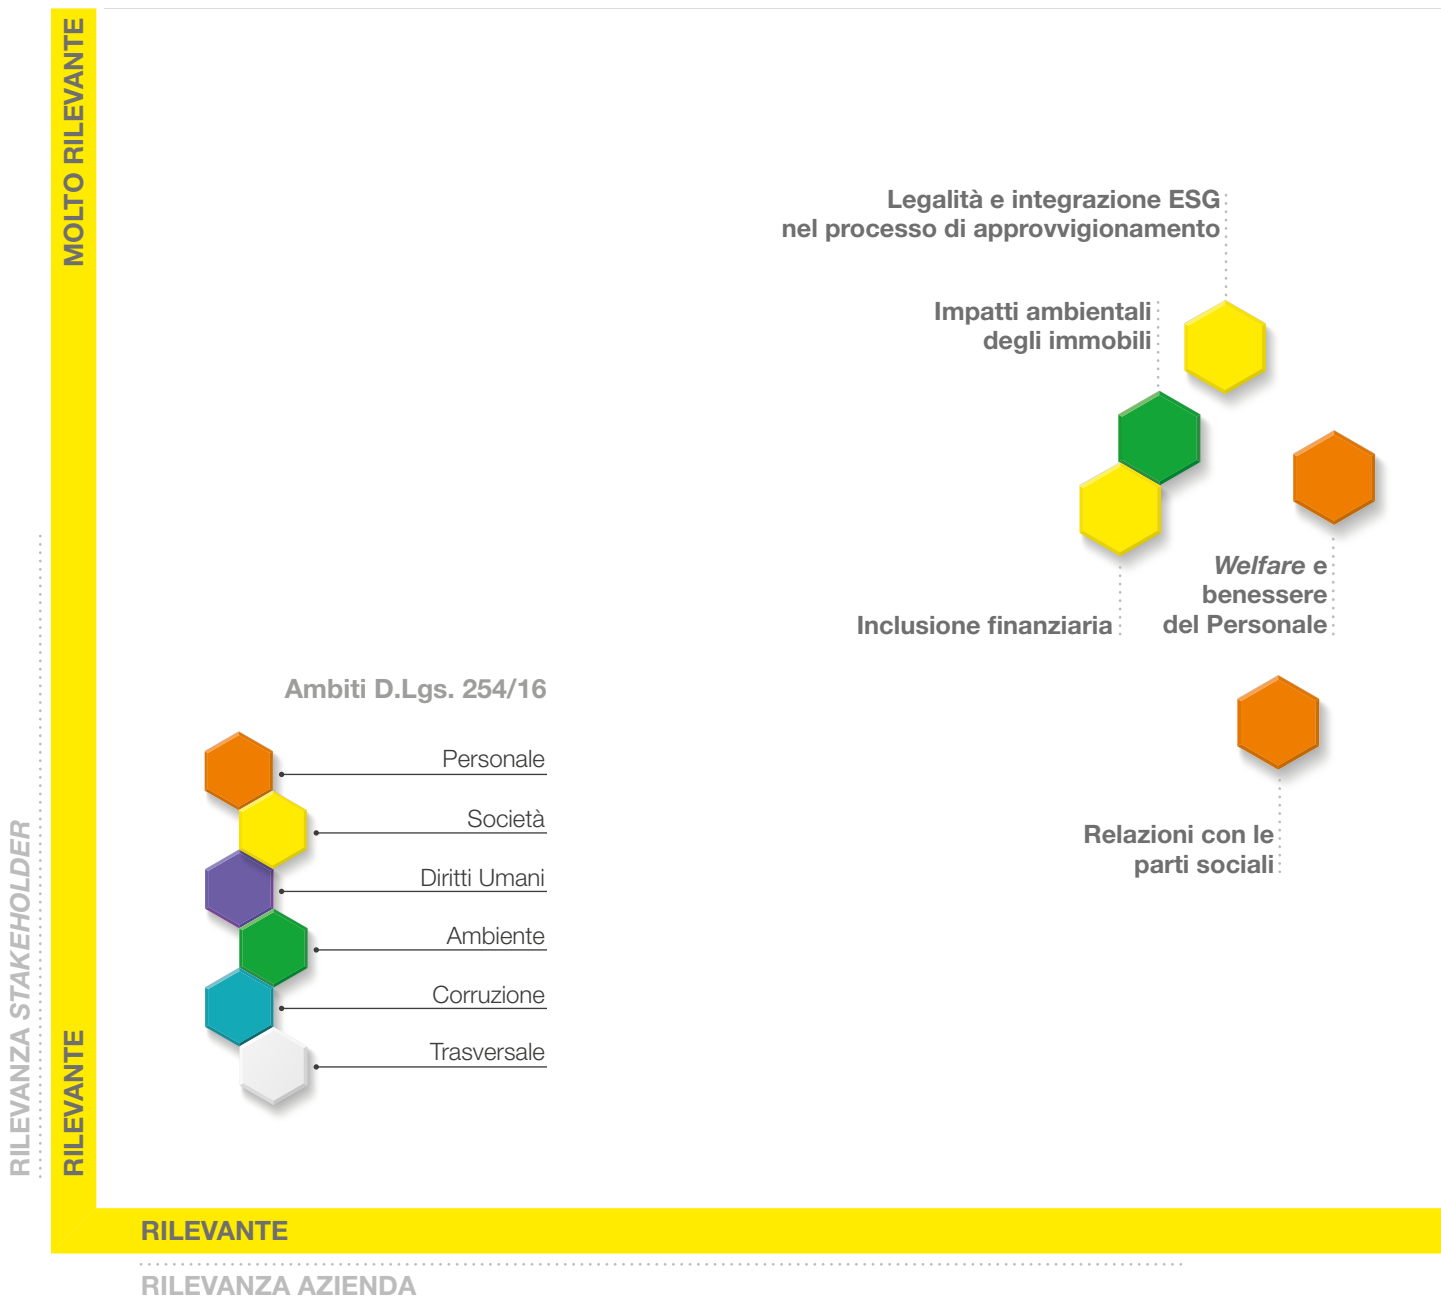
MOLTO RILEVANTE

Legalità e integrazione ESG nel processo di approvvigionamento

Impatti ambientali degli immobili

Welfare e benessere del Personale

Inclusione finanziaria

Ambiti D.Lgs. 254/16

Personale

Società

Diritti Umani

Ambiente

Corruzione

Trasversale

Relazioni con le parti sociali

RILEVANZA STAKEHOLDER

RILEVANTE

RILEVANTE

RILEVANZA AZIENDA